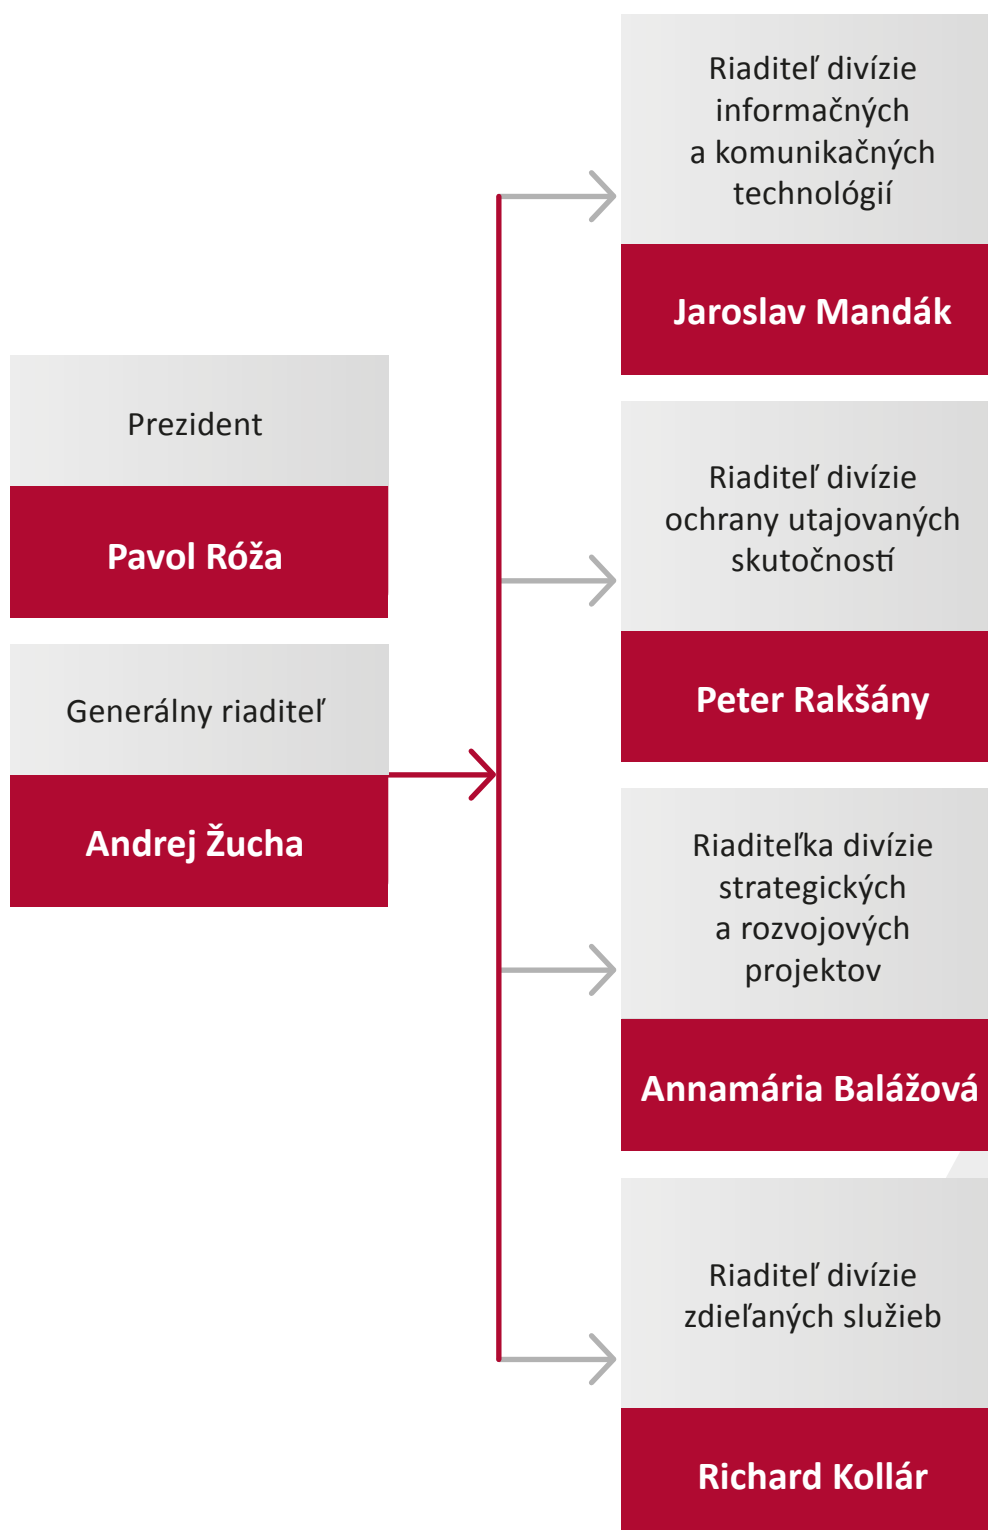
Prezident

Pavol Róža

Generálny riaditeľ

Andrej Žucha

Riaditeľ divízie informačných a komunikačných technológií

Jaroslav Mandák

Riaditeľ divízie ochrany utajovaných skutočností

Peter Rakšány

Riaditeľka divízie strategických a rozvojových projektov

Annamária Balážová

Riaditeľ divízie zdieľaných služieb

Richard Kollár